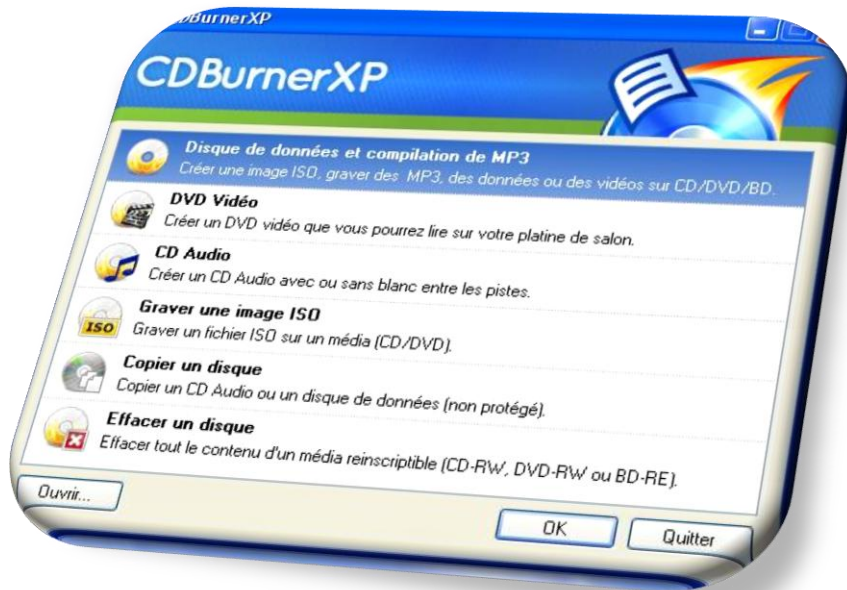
CDBurnerXP

CDBurnerXP

Disque de données et compilation de MP3
Créer une image ISO, graver des MP3, des données ou des vidéos sur CD/DVD/BD.

DVD Vidéo
Créer un DVD vidéo que vous pourrez lire sur votre platine de salon.

CD Audio
Créer un CD Audio avec ou sans blanc entre les pistes.

Graver une image ISO
ISO
Graver un fichier ISO sur un média (CD/DVD).

Copier un disque
Copier un CD Audio ou un disque de données (non protégé).

Effacer un disque
Effacer tout le contenu d'un média reinscriptible (CD-RW, DVD-RW ou BD-RE).

Ouvrir...

OK

Quitter